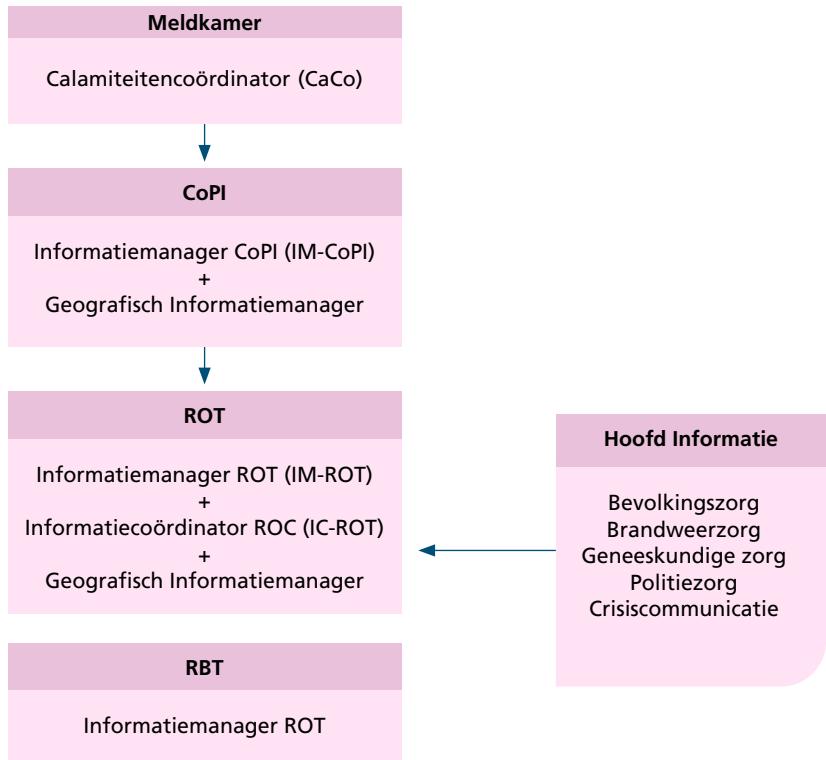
Meldkamer

Calamiteitencoördinator (CaCo)

CoPI

Informatiemanager CoPI (IM-CoPI)
+
Geografisch Informatiemanager

ROT

Informatiemanager ROT (IM-ROT)
+
Informatiecoördinator ROC (IC-ROT)
+
Geografisch Informatiemanager

Hoofd Informatie

Bevolkingszorg
Brandweerzorg
Geneeskundige zorg
Politiezorg
Crisiscommunicatie

RBT

Informatiemanager ROT